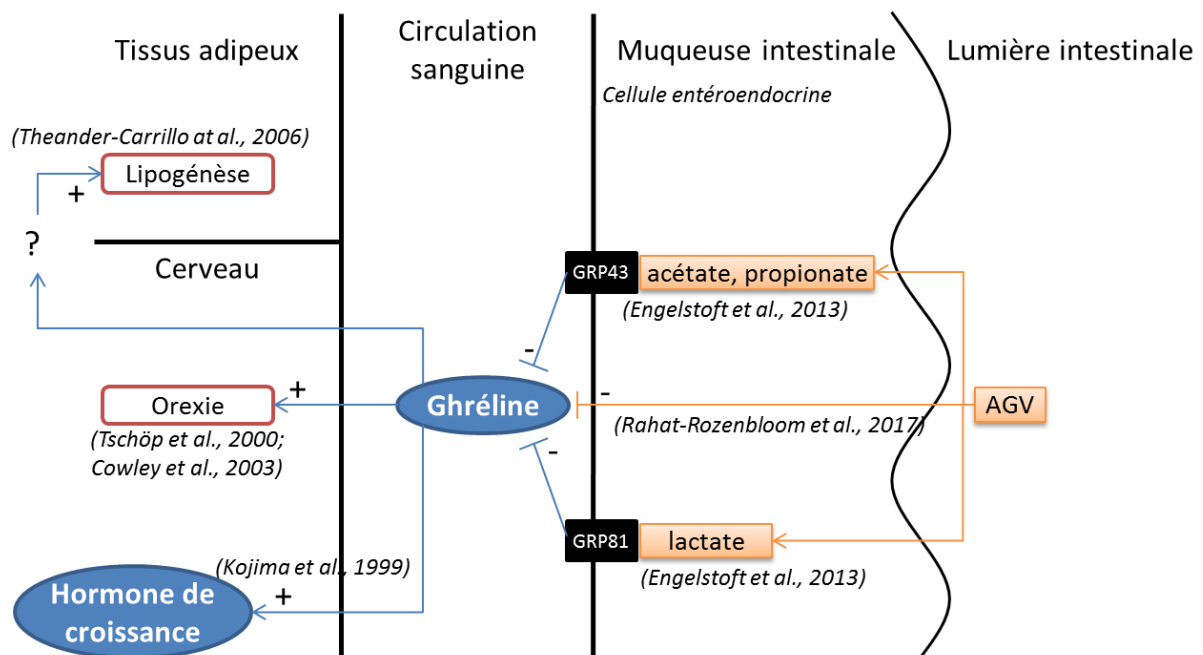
Tissus adipeux

Circulation sanguine

Muqueuse intestinale

Lumière intestinale

Cellule entéroendocrine

(Theander-Carrillo at al., 2006)

+

Lipogénèse

?

Cerveau

GRP43

acétate, propionate

(Engelstoft et al., 2013)

-

+

Orexie

Ghréline

-

AGV

(Tschöp et al., 2000; Cowley et al., 2003)

(Rahat-Rozenbloom et al., 2017)

-

GRP81

lactate

(Engelstoft et al., 2013)

(Kojima et al., 1999)

+

Hormone de croissance